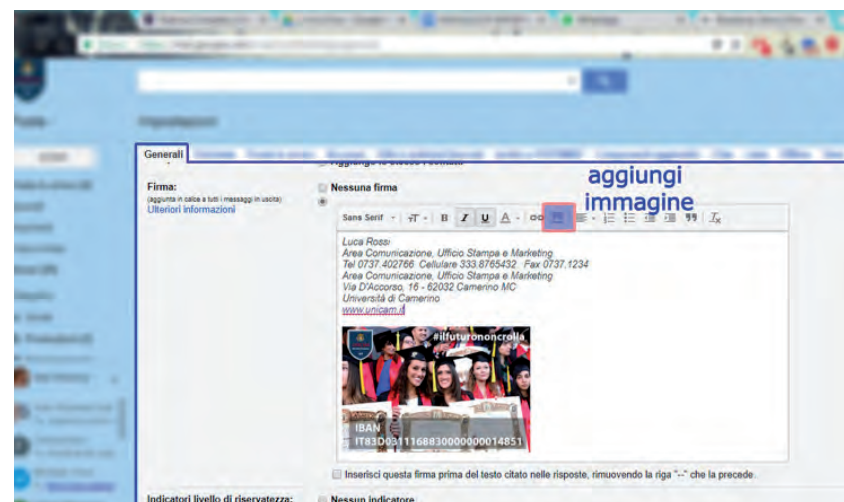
Generali

Aggiungi lo stesso Postato

Firma:
(aggiunta in calce a tutti i messaggi in uscita)
Ulteriori informazioni

Nessuna firma

aggiungi immagine

Sans Serif - TT - B I U A - ⊖ ▣ ≡ - ☰ ☰ ☰ ☰ 99 Tx

Luca Rossi
Area Comunicazione, Ufficio Stampa e Marketing
Tel 0737.402766 Cellulare 333.8765432 Fax 0737.1234
Area Comunicazione, Ufficio Stampa e Marketing
Via D'Accorso, 16 - 62032 Camerino MC
Università di Camerino
www.unicam.it

#ilfuturononcrolla

IBAN
IT83D0311168830000000014851

Inserisci questa firma prima del testo citato nelle risposte, rimuovendo la riga "--" che la precede.

Indicatori livello di riservatezza: Nessun indicatore